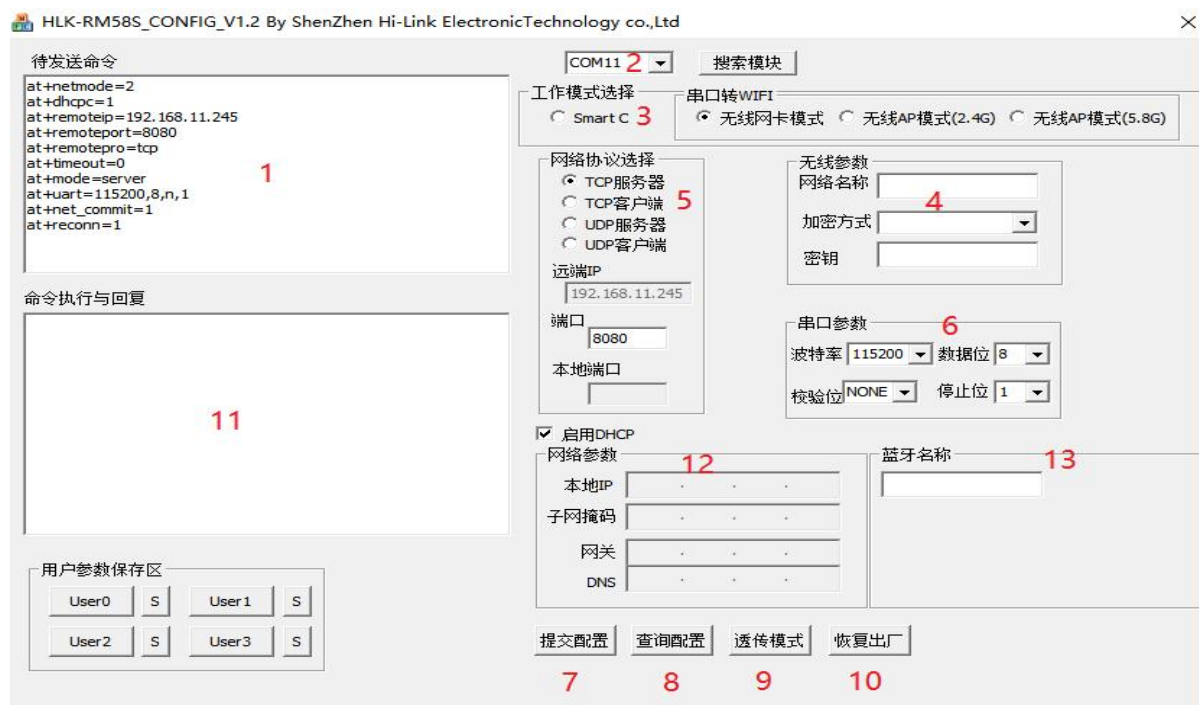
HLK-RM58S_CONFIG_V1.2 By ShenZhen Hi-Link ElectronicTechnology co.,Ltd

×

待发送命令

at+netmode=2
at+dhcpc=1
at+remoteip=192.168.11.245
at+remoteport=8080
at+remotepro=tcp
at+timeout=0
at+mode=server
at+uart=115200,8,n,1
at+net_commit=1
at+reconn=1

1

命令执行与回复

11

用户参数保存区

User0 S User1 S

User2 S User3 S

COM11 2 搜索模块

工作模式选择

Smart C 3

串口转WIFI

无线网卡模式 无线AP模式(2.4G) 无线AP模式(5.8G)

网络协议选择

TCP服务器
TCP客户端 5
UDP服务器
UDP客户端

远端IP

192.168.11.245

端口

8080

本地端口

无线参数

网络名称

4

加密方式

密钥

串口参数 6

波特率 115200 数据位 8

校验位 NONE 停止位 1

启用DHCP

网络参数 12

本地IP

子网掩码

网关

DNS

蓝牙名称 13

提交配置 查询配置 透传模式 恢复出厂

7 8 9 10